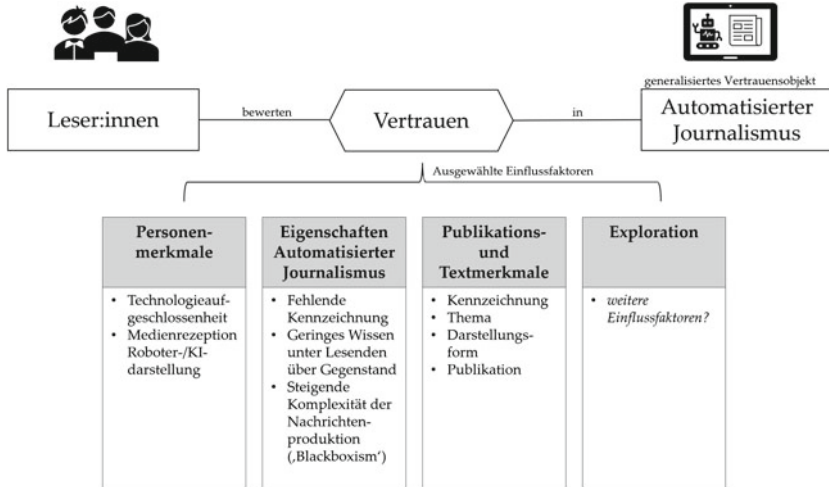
generalisiertes Vertrauensobjekt

Leser:innen

bewerten

Vertrauen

in

Automatisierter Journalismus

Ausgewählte Einflussfaktoren

**Personenmerkmale**

- Technologieaufgeschlossenheit
- Medienrezeption Roboter-/KI-darstellung

**Eigenschaften Automatisierter Journalismus**

- Fehlende Kennzeichnung
- Geringes Wissen unter Lesenden über Gegenstand
- Steigende Komplexität der Nachrichtenproduktion (‚Blackboxism')

**Publikations- und Textmerkmale**

- Kennzeichnung
- Thema
- Darstellungsform
- Publikation

**Exploration**

- *weitere Einflussfaktoren?*